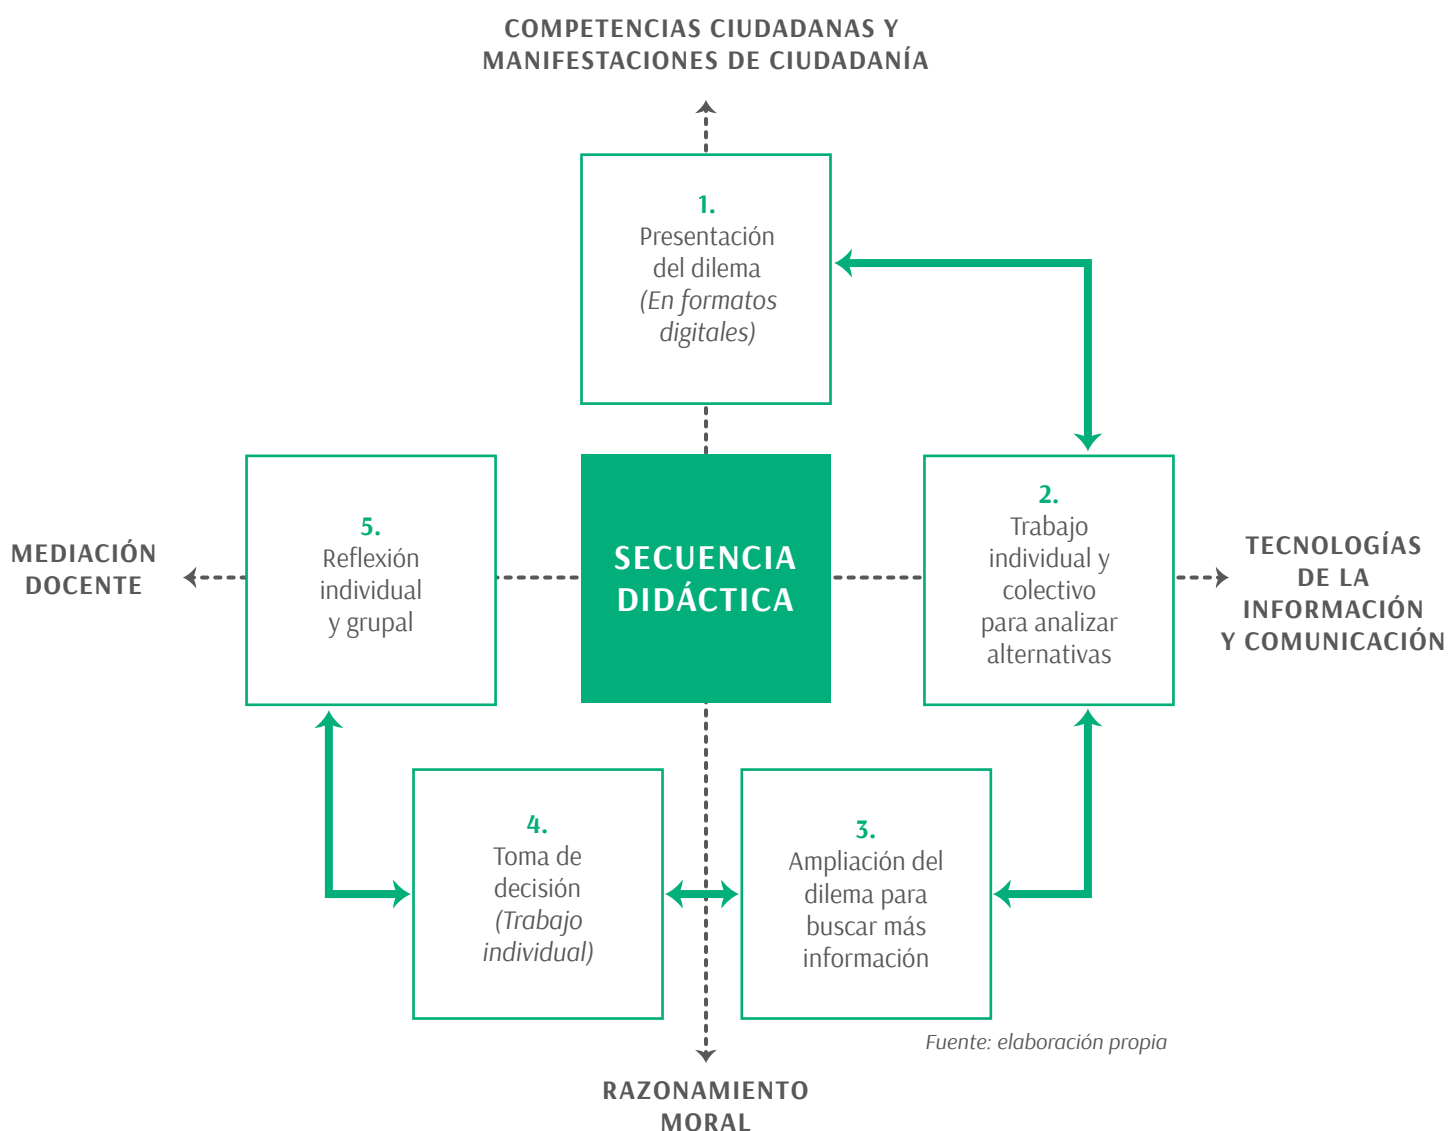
COMPETENCIAS CIUDADANAS Y MANIFESTACIONES DE CIUDADANÍA

1.
Presentación del dilema
(En formatos digitales)

MEDIACIÓN DOCENTE

5.
Reflexión individual y grupal

SECUENCIA DIDÁCTICA

2.
Trabajo individual y colectivo para analizar alternativas

TECNOLOGÍAS DE LA INFORMACIÓN Y COMUNICACIÓN

4.
Toma de decisión
(Trabajo individual)

3.
Ampliación del dilema para buscar más información

Fuente: elaboración propia

RAZONAMIENTO MORAL